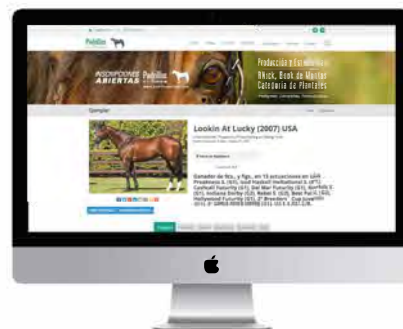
Pabellón

INSCRIPCIONES ABIERTAS Pabellón

Producción y Estadísticas
Nick, Book de Monta
Catálogo de Planteles

Ejemplar

Lookin At Lucky (2007) USA

Ganador de 9cs., y figs. en 13 actuaciones en G1: Preakness S. (G1), Haskell Invitational S. (G1), CashCall Futurity (G1), Del Mar Futurity (G1), Norfolk S. (G1), Indiana Derby (G2), Rebel S. (G2), Best Pal S. (G2), Hollywood Futurity (G1), 2° Breeders' Cup Juvenile (G1), 3° Santa Anita Derby (G1). U$S 3.437.3..